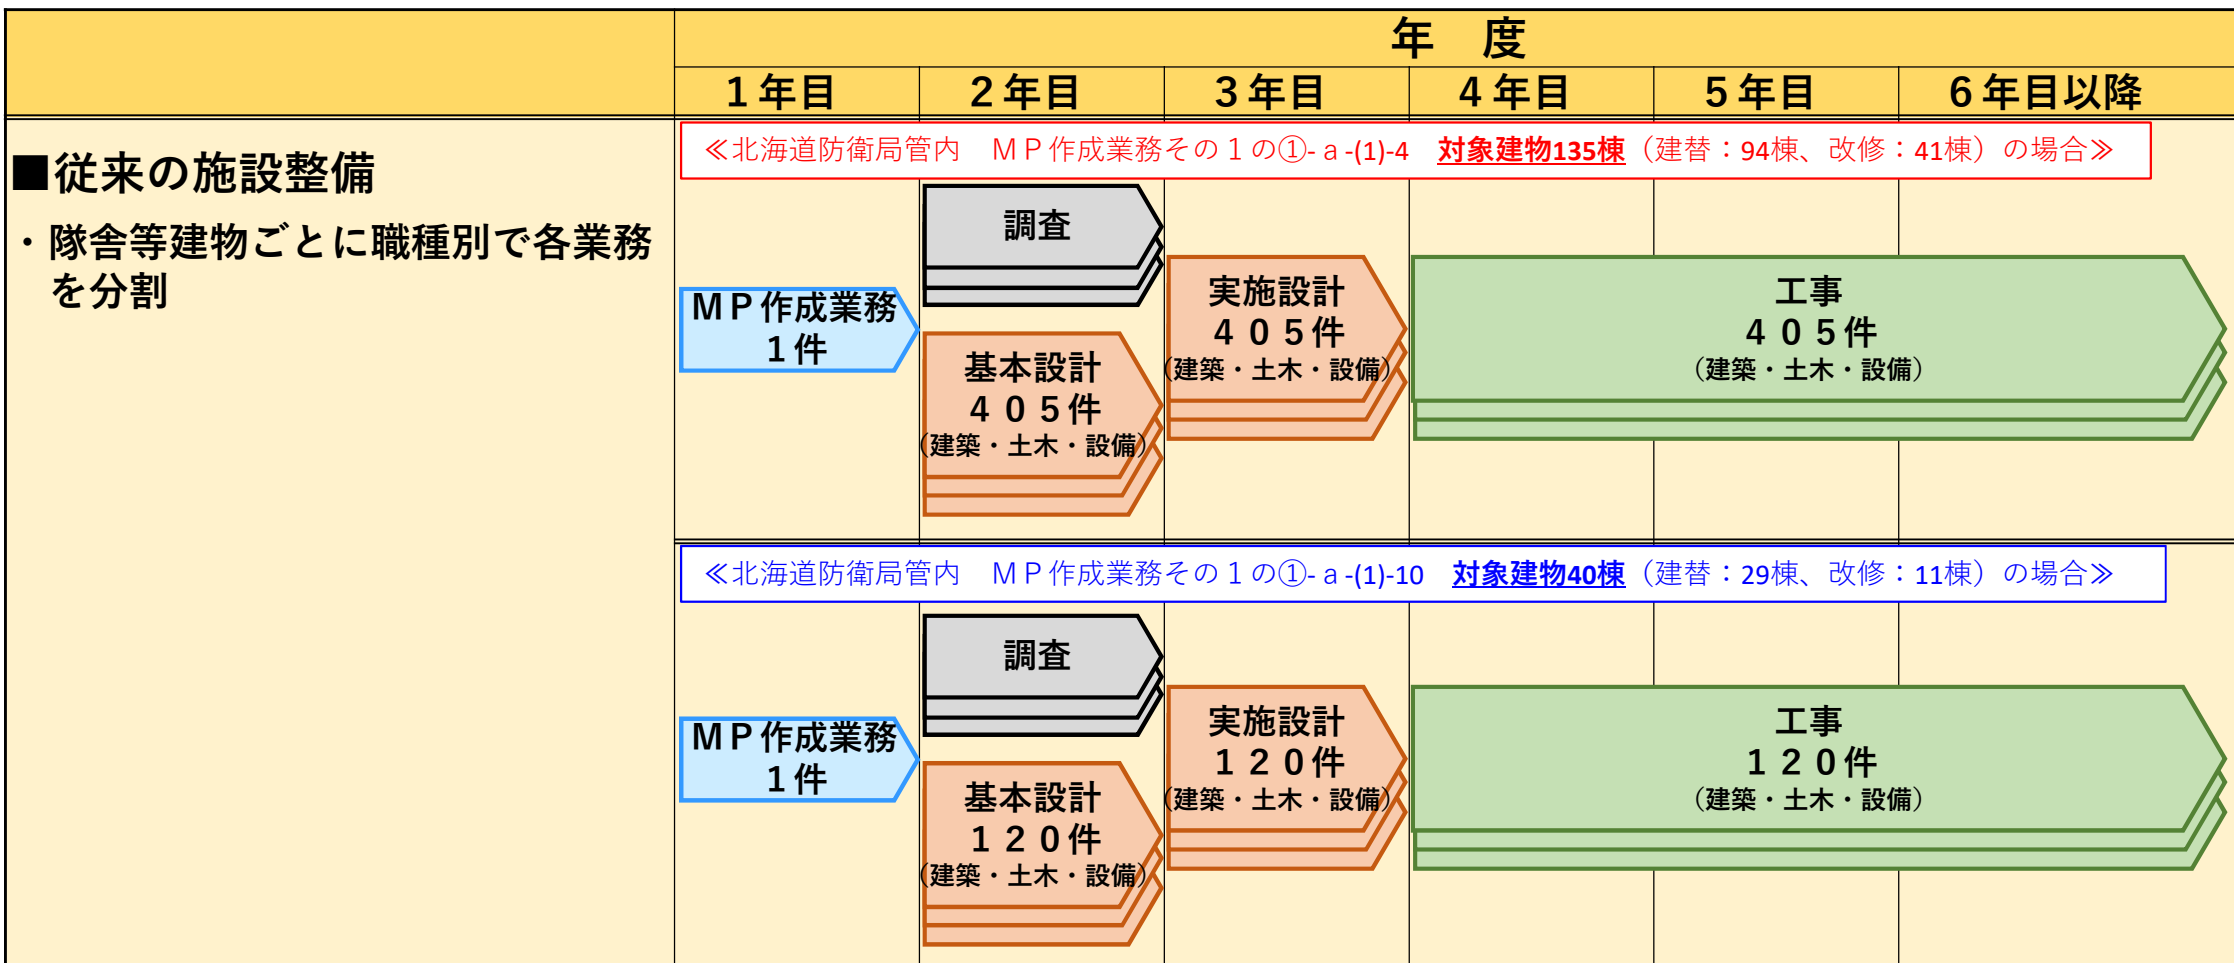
| | 年　度 | | | | | |
|---|---|---|---|---|---|---|
| | １年目 | ２年目 | ３年目 | ４年目 | ５年目 | ６年目以降 |

■従来の施設整備

・隊舎等建物ごとに職種別で各業務を分割

≪北海道防衛局管内　ＭＰ作成業務その１の①-ａ-(1)-4　対象建物135棟（建替：94棟、改修：41棟）の場合≫

ＭＰ作成業務
１件

調査

基本設計
４０５件
（建築・土木・設備）

実施設計
４０５件
（建築・土木・設備）

工事
４０５件
（建築・土木・設備）

≪北海道防衛局管内　ＭＰ作成業務その１の①-ａ-(1)-10　対象建物40棟（建替：29棟、改修：11棟）の場合≫

ＭＰ作成業務
１件

調査

基本設計
１２０件
（建築・土木・設備）

実施設計
１２０件
（建築・土木・設備）

工事
１２０件
（建築・土木・設備）